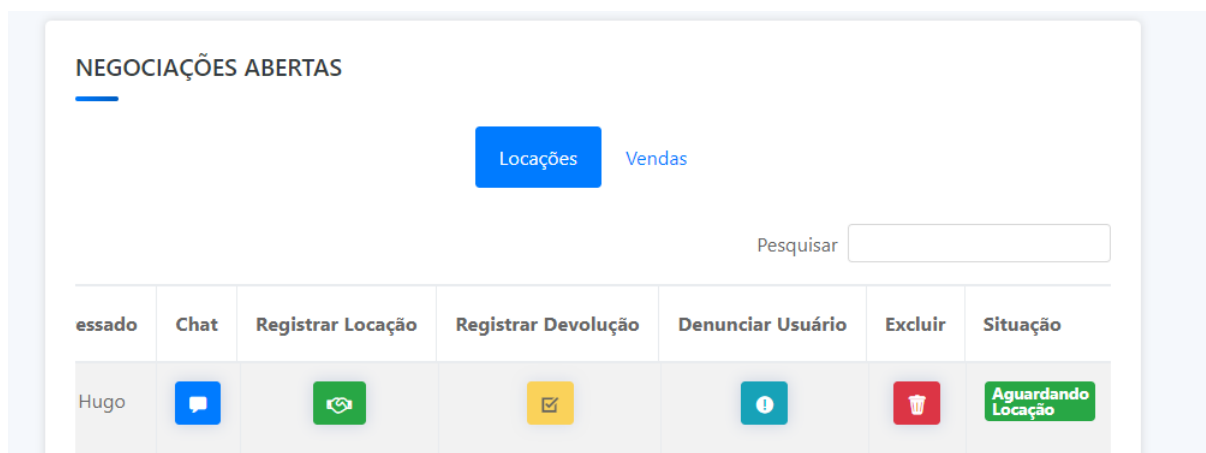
NEGOCIAÇÕES ABERTAS

Locações Vendas

Pesquisar

| essado | Chat | Registrar Locação | Registrar Devolução | Denunciar Usuário | Excluir | Situação |
|---|---|---|---|---|---|---|
| Hugo | | | | | | Aguardando Locação |